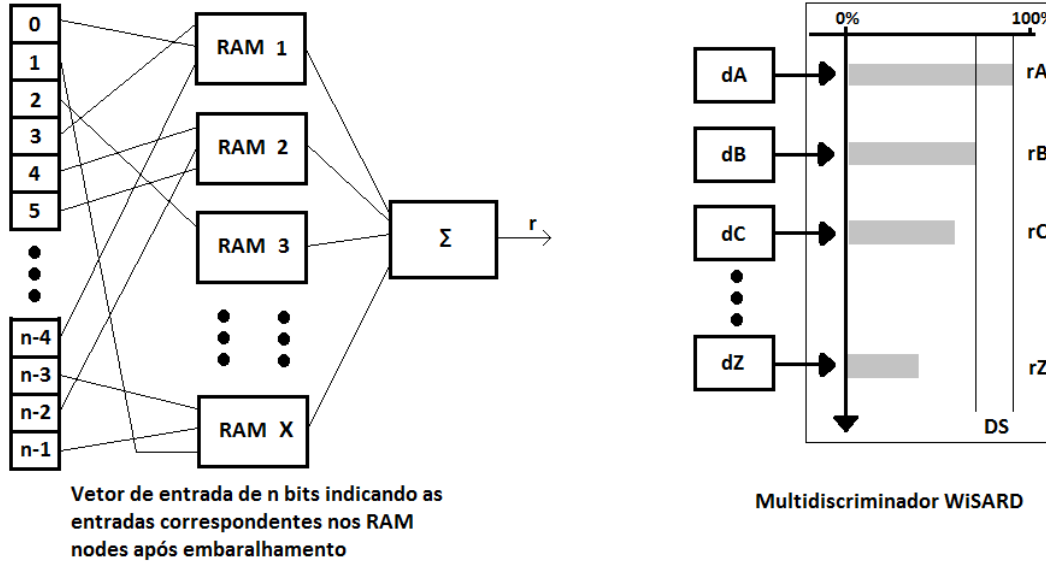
0
1
2
3
4
5
n-4
n-3
n-2
n-1

RAM 1
RAM 2
RAM 3
RAM X

Σ

r

Vetor de entrada de n bits indicando as entradas correspondentes nos RAM nodes após embaralhamento

0%
100%

dA
dB
dC
dZ

rA
rB
rC
rZ

DS

Multidiscriminador WiSARD